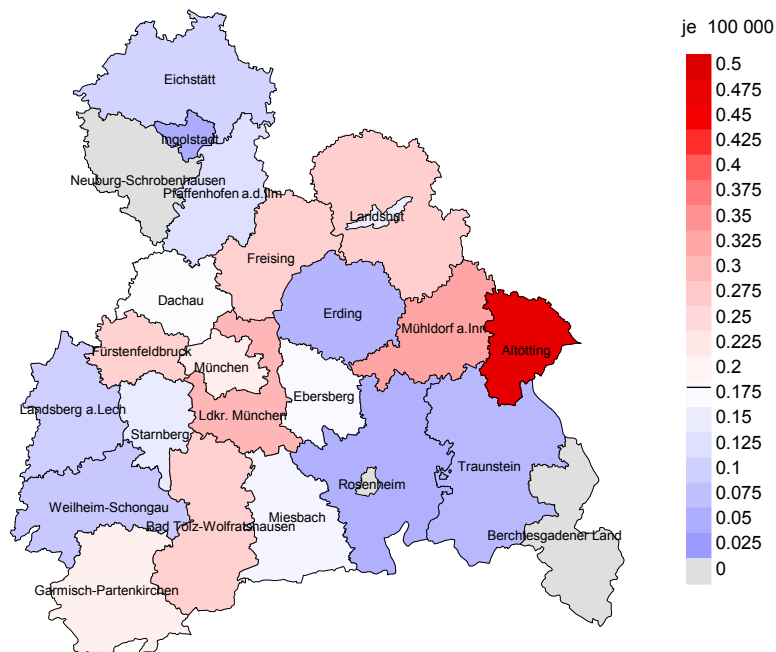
Eichstätt
Ingolstadt
Neuburg-Schrobenhausen
Pfaffenhofen a.d.Ilm
Landshut
Freising
Dachau
Erding
Mühldorf a.Inn
Altötting
Fürstenfeldbruck
München
Ebersberg
Landsberg a.Lech
Starnberg
Ldkr. München
Traunstein
Rosenheim
Weilheim-Schongau
Miesbach
Bad Tölz-Wolfratshausen
Berchtesgadener Land
Garmisch-Partenkirchen

je 100 000
0.5
0.475
0.45
0.425
0.4
0.375
0.35
0.325
0.3
0.275
0.25
0.225
0.2
0.175
0.15
0.125
0.1
0.075
0.05
0.025
0